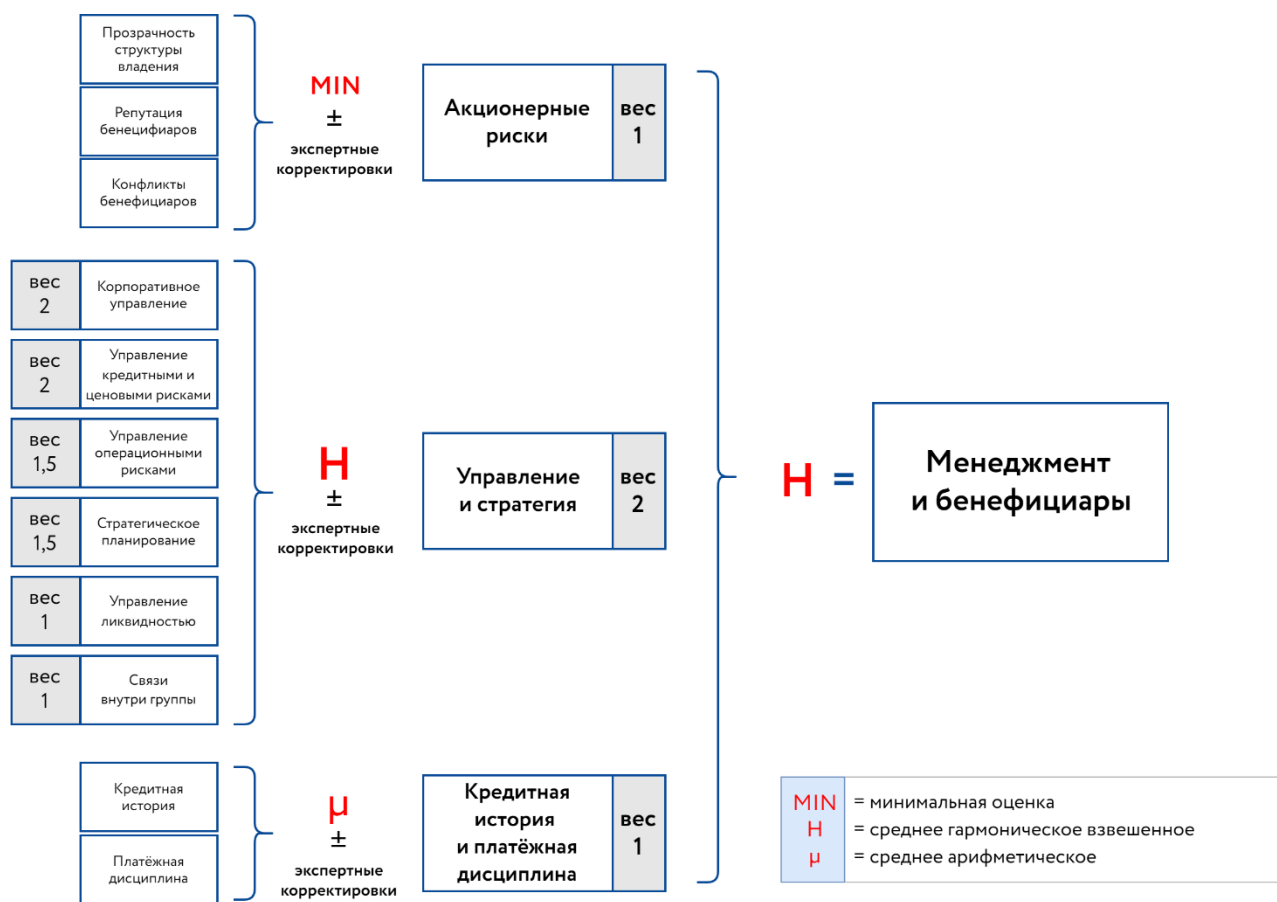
Прозрачность структуры владения

Репутация бенецифиаров

Конфликты бенефициаров

MIN
±
экспертные корректировки

Акционерные риски

вес
1

вес
2

Корпоративное управление

вес
2

Управление кредитными и ценовыми рисками

вес
1,5

Управление операционными рисками

вес
1,5

Стратегическое планирование

вес
1

Управление ликвидностью

вес
1

Связи внутри группы

H
±
экспертные корректировки

Управление и стратегия

вес
2

H =

Менеджмент и бенефициары

Кредитная история

Платёжная дисциплина

μ
±
экспертные корректировки

Кредитная история и платёжная дисциплина

вес
1

| MIN | = минимальная оценка |
|---|---|
| H | = среднее гармоническое взвешенное |
| μ | = среднее арифметическое |